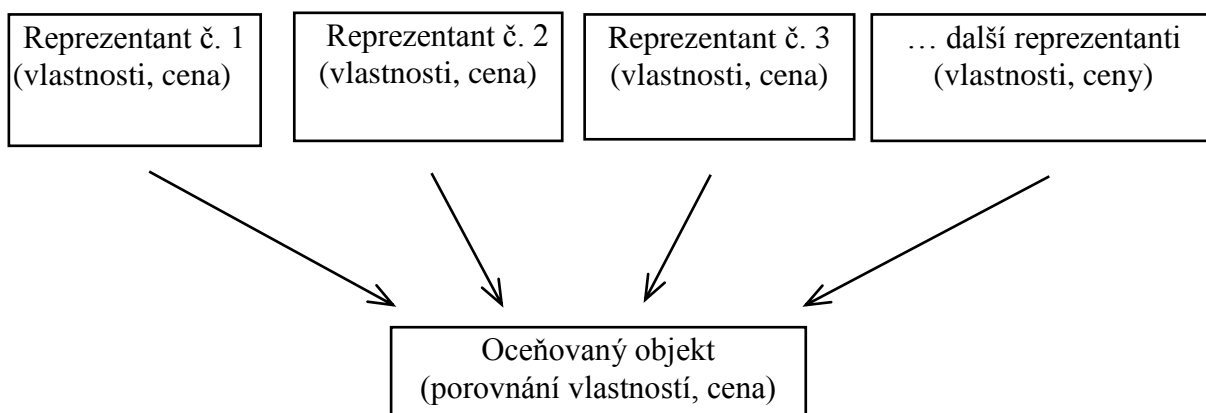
Reprezentant č. 1
(vlastnosti, cena)

Reprezentant č. 2
(vlastnosti, cena)

Reprezentant č. 3
(vlastnosti, cena)

… další reprezentanti
(vlastnosti, ceny)

Oceňovaný objekt
(porovnání vlastností, cena)